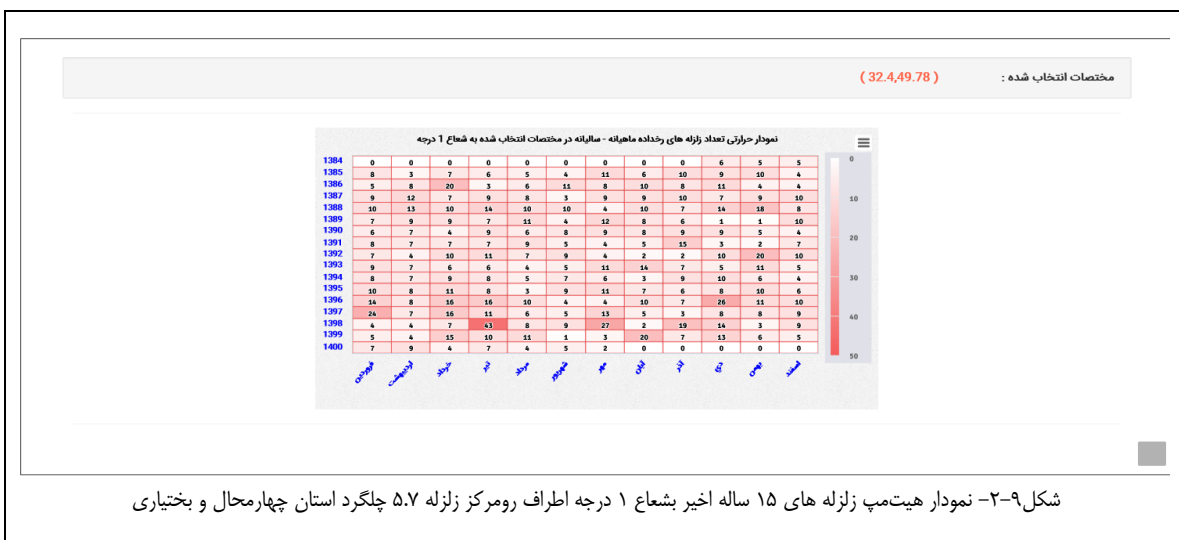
مختصات انتخاب شده : ( 32.4,49.78 )

نمودار حرارتی تعداد زلزله های رخداده ماهیانه - سالیانه در مختصات انتخاب شده به شعاع 1 درجه

| | فروردین | اردیبهشت | خرداد | تیر | مرداد | شهریور | مهر | آبان | آذر | دی | بهمن | اسفند |
|---|---|---|---|---|---|---|---|---|---|---|---|---|
| 1384 | 0 | 0 | 0 | 0 | 0 | 0 | 0 | 0 | 0 | 6 | 5 | 5 |
| 1385 | 8 | 3 | 7 | 6 | 5 | 4 | 11 | 6 | 10 | 9 | 10 | 4 |
| 1386 | 5 | 8 | 20 | 3 | 6 | 11 | 8 | 10 | 8 | 11 | 4 | 4 |
| 1387 | 9 | 12 | 7 | 9 | 8 | 3 | 9 | 9 | 10 | 7 | 9 | 10 |
| 1388 | 10 | 13 | 10 | 14 | 10 | 10 | 4 | 10 | 7 | 14 | 18 | 8 |
| 1389 | 7 | 9 | 9 | 7 | 11 | 4 | 12 | 8 | 6 | 1 | 1 | 10 |
| 1390 | 6 | 7 | 4 | 9 | 6 | 8 | 9 | 8 | 9 | 9 | 5 | 4 |
| 1391 | 8 | 7 | 7 | 7 | 9 | 5 | 4 | 5 | 15 | 3 | 2 | 7 |
| 1392 | 7 | 4 | 10 | 11 | 7 | 9 | 4 | 2 | 2 | 10 | 20 | 10 |
| 1393 | 9 | 7 | 6 | 6 | 4 | 5 | 11 | 14 | 7 | 5 | 11 | 5 |
| 1394 | 8 | 7 | 9 | 8 | 5 | 7 | 6 | 3 | 9 | 10 | 6 | 4 |
| 1395 | 10 | 8 | 11 | 8 | 3 | 9 | 11 | 7 | 6 | 8 | 10 | 6 |
| 1396 | 14 | 8 | 16 | 16 | 10 | 4 | 4 | 10 | 7 | 26 | 11 | 10 |
| 1397 | 24 | 7 | 16 | 11 | 6 | 5 | 13 | 5 | 3 | 8 | 8 | 9 |
| 1398 | 4 | 4 | 7 | 43 | 8 | 9 | 27 | 2 | 19 | 14 | 3 | 9 |
| 1399 | 5 | 4 | 15 | 10 | 11 | 1 | 3 | 20 | 7 | 13 | 6 | 5 |
| 1400 | 7 | 9 | 4 | 7 | 4 | 5 | 2 | 0 | 0 | 0 | 0 | 0 |

0
10
20
30
40
50

شکل۹-۲- نمودار هیت‌مپ زلزله های ۱۵ ساله اخیر بشعاع ۱ درجه اطراف رومرکز زلزله ۵.۷ چلگرد استان چهارمحال و بختیاری